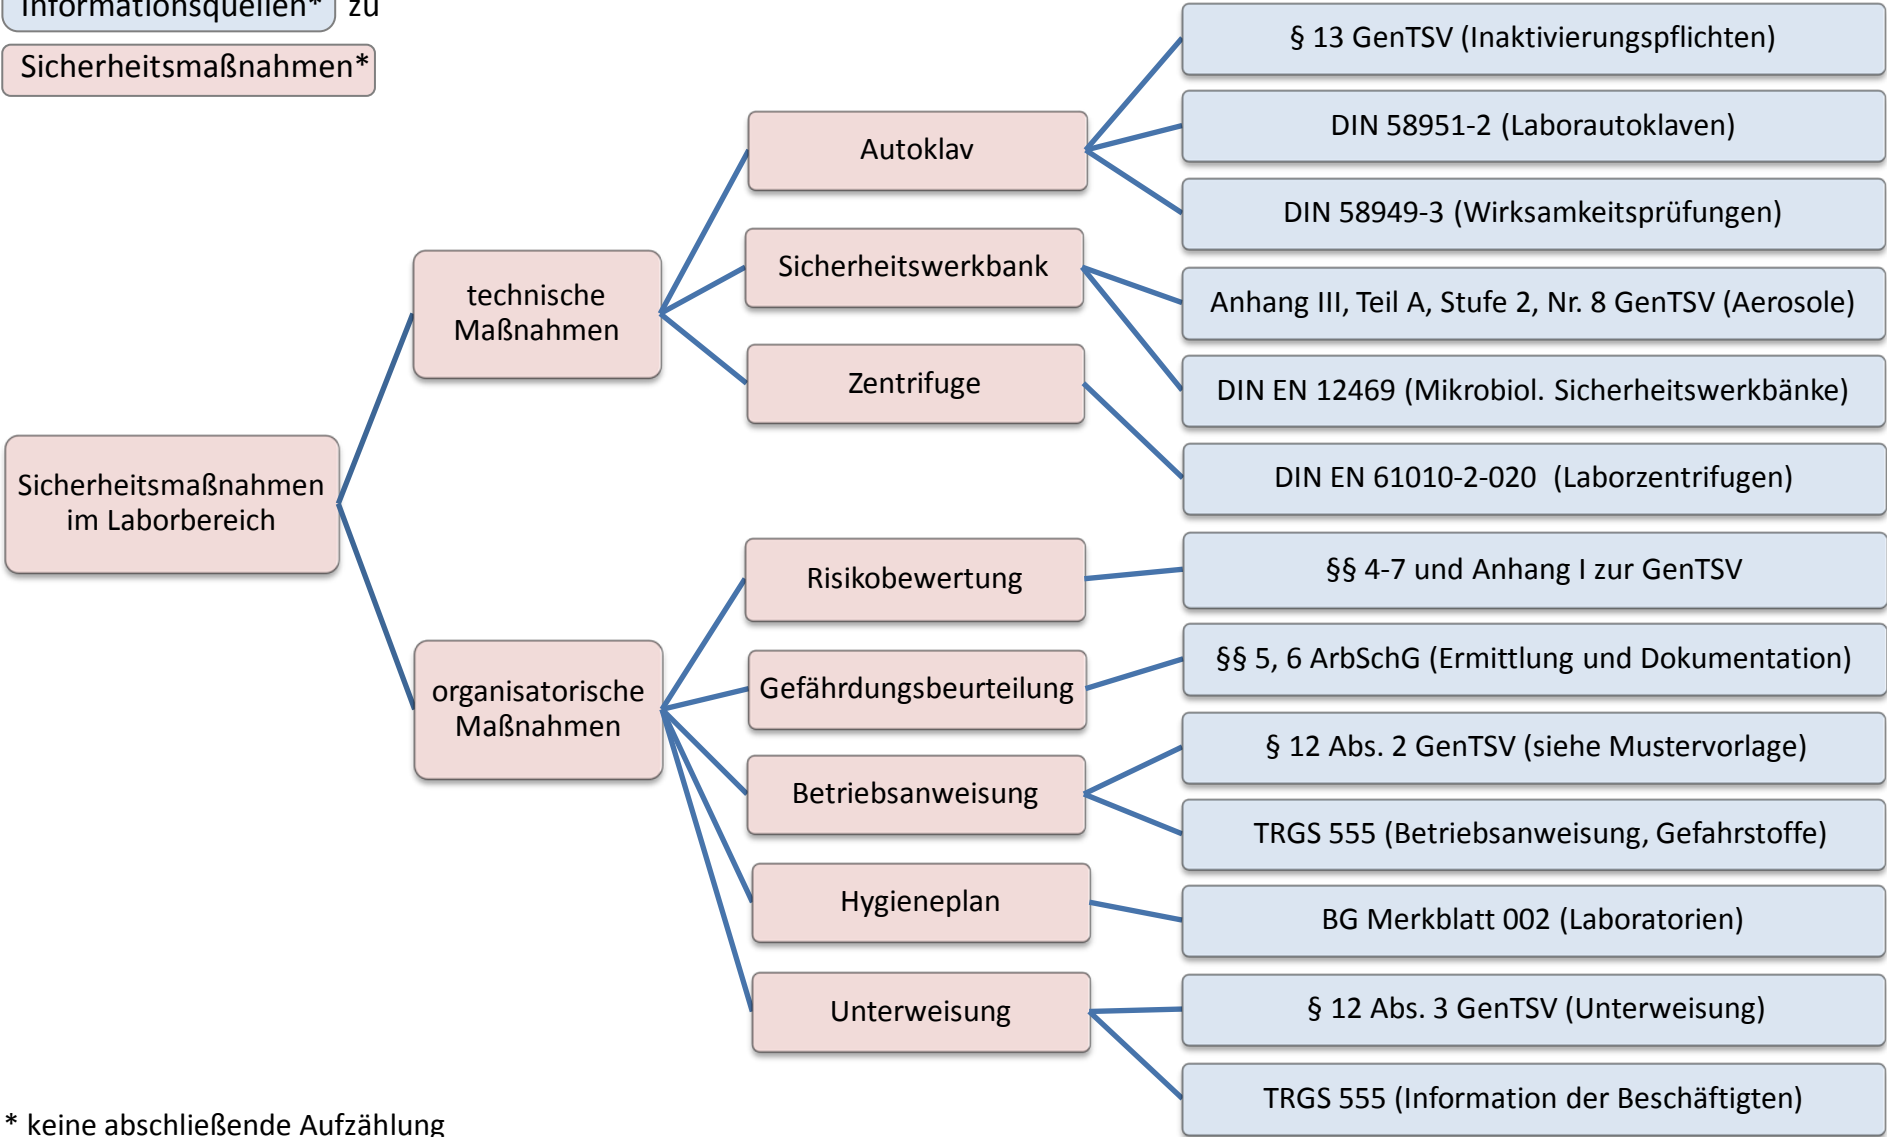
Informationsquellen* zu

Sicherheitsmaßnahmen*

Sicherheitsmaßnahmen im Laborbereich

technische Maßnahmen

Autoklav

§ 13 GenTSV (Inaktivierungspflichten)

DIN 58951-2 (Laborautoklaven)

DIN 58949-3 (Wirksamkeitsprüfungen)

Sicherheitswerkbank

Anhang III, Teil A, Stufe 2, Nr. 8 GenTSV (Aerosole)

DIN EN 12469 (Mikrobiol. Sicherheitswerkbänke)

Zentrifuge

DIN EN 61010-2-020 (Laborzentrifugen)

organisatorische Maßnahmen

Risikobewertung

§§ 4-7 und Anhang I zur GenTSV

Gefährdungsbeurteilung

§§ 5, 6 ArbSchG (Ermittlung und Dokumentation)

Betriebsanweisung

§ 12 Abs. 2 GenTSV (siehe Mustervorlage)

TRGS 555 (Betriebsanweisung, Gefahrstoffe)

Hygieneplan

BG Merkblatt 002 (Laboratorien)

Unterweisung

§ 12 Abs. 3 GenTSV (Unterweisung)

TRGS 555 (Information der Beschäftigten)

* keine abschließende Aufzählung